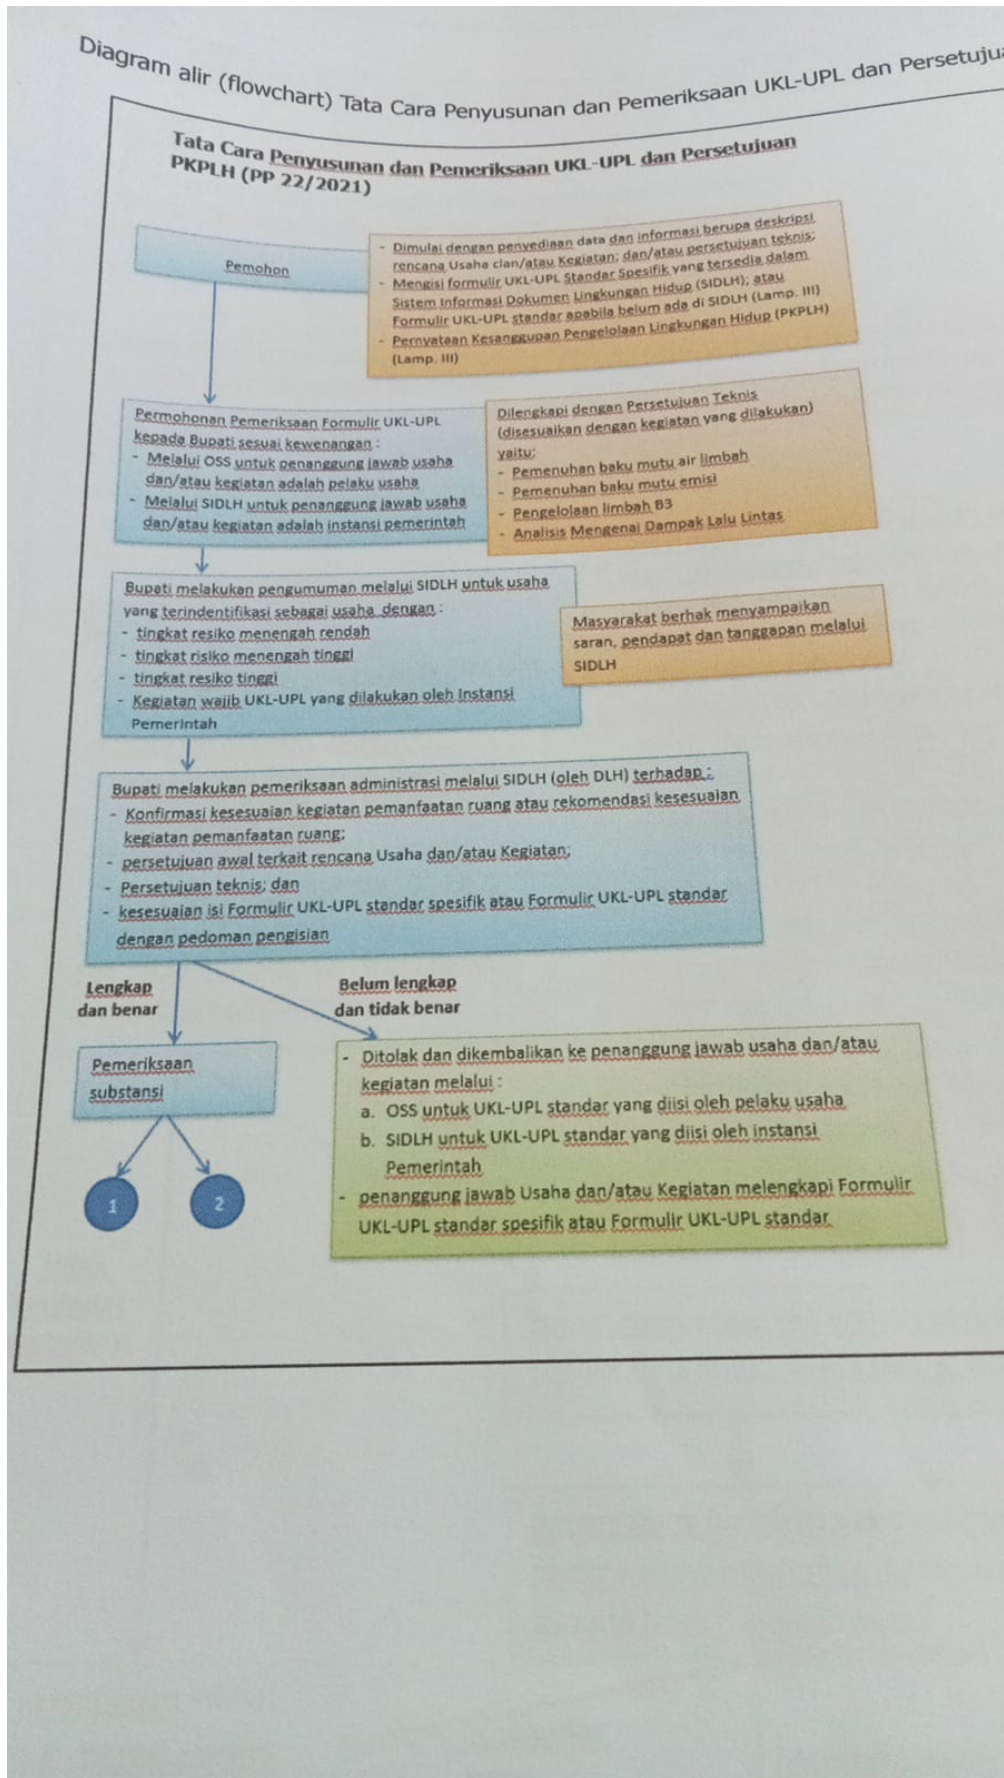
Diagram alir (flowchart) Tata Cara Penyusunan dan Pemeriksaan UKL-UPL dan Persetuju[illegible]

Tata Cara Penyusunan dan Pemeriksaan UKL-UPL dan Persetujuan PKPLH (PP 22/2021)

Pemohon

- Dimulai dengan penyediaan data dan informasi berupa deskripsi rencana Usaha dan/atau Kegiatan; dan/atau persetujuan teknis;
- Mengisi formulir UKL-UPL Standar Spesifik yang tersedia dalam Sistem Informasi Dokumen Lingkungan Hidup (SIDLH); atau Formulir UKL-UPL standar apabila belum ada di SIDLH (Lamp. III)
- Pernyataan Kesanggupan Pengelolaan Lingkungan Hidup (PKPLH) (Lamp. III)

Permohonan Pemeriksaan Formulir UKL-UPL kepada Bupati sesuai kewenangan :
- Melalui OSS untuk penanggung jawab usaha dan/atau kegiatan adalah pelaku usaha
- Melalui SIDLH untuk penanggung jawab usaha dan/atau kegiatan adalah instansi pemerintah

Dilengkapi dengan Persetujuan Teknis (disesuaikan dengan kegiatan yang dilakukan) yaitu;
- Pemenuhan baku mutu air limbah
- Pemenuhan baku mutu emisi
- Pengelolaan limbah B3
- Analisis Mengenai Dampak Lalu Lintas

Bupati melakukan pengumuman melalui SIDLH untuk usaha yang terindentifikasi sebagai usaha dengan :
- tingkat resiko menengah rendah
- tingkat risiko menengah tinggi
- tingkat resiko tinggi
- Kegiatan wajib UKL-UPL yang dilakukan oleh Instansi Pemerintah

Masyarakat berhak menyampaikan saran, pendapat dan tanggapan melalui SIDLH

Bupati melakukan pemeriksaan administrasi melalui SIDLH (oleh DLH) terhadap :
- Konfirmasi kesesuaian kegiatan pemanfaatan ruang atau rekomendasi kesesuaian kegiatan pemanfaatan ruang;
- persetujuan awal terkait rencana Usaha dan/atau Kegiatan;
- Persetujuan teknis; dan
- kesesuaian isi Formulir UKL-UPL standar spesifik atau Formulir UKL-UPL standar dengan pedoman pengisian

Lengkap dan benar

Belum lengkap dan tidak benar

Pemeriksaan substansi

- Ditolak dan dikembalikan ke penanggung jawab usaha dan/atau kegiatan melalui :
a. OSS untuk UKL-UPL standar yang diisi oleh pelaku usaha
b. SIDLH untuk UKL-UPL standar yang diisi oleh instansi Pemerintah
- penanggung jawab Usaha dan/atau Kegiatan melengkapi Formulir UKL-UPL standar spesifik atau Formulir UKL-UPL standar

1

2